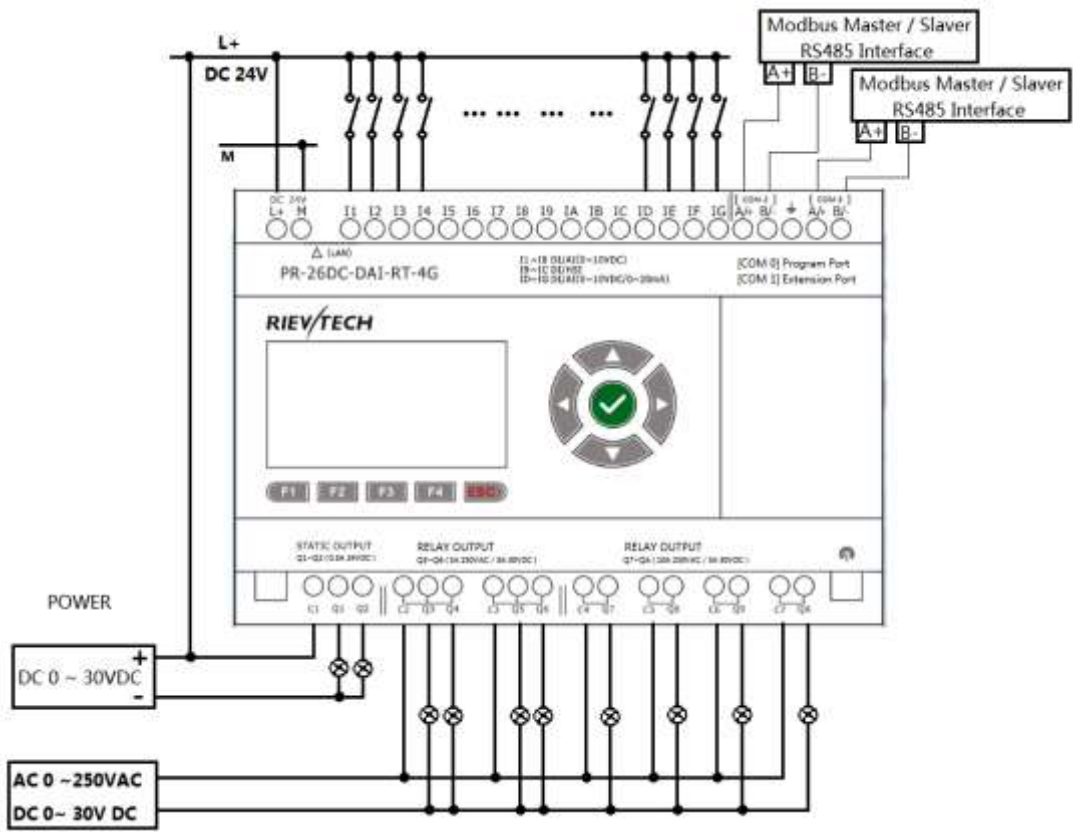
Modbus Master / Slaver
RS485 Interface
A+ B-
Modbus Master / Slaver
RS485 Interface
A+ B-

L+
DC 24V
M

...... ... ...

DC 24V
L+ M
I1 I2 I3 I4 I5 I6 I7 I8 I9 IA IB IC ID IE IF IG
[COM 2]
A+ B/-
[COM 3]
A+ B/-

△ (LAN)
PR-26DC-DAI-RT-4G
I1~I8 DI/AI(0~10VDC)
I9~IC DI/HSI
ID~IG DI/AI(0~10VDC/0~20mA)
[COM 0] Program Port
[COM 1] Extension Port

RIEV/TECH

F1 F2 F3 F4 ESC

STATIC OUTPUT
Q1~Q2 (0.5A 24VDC)
RELAY OUTPUT
Q3~Q6 (5A 250VAC / 5A 30VDC)
RELAY OUTPUT
Q7~QA (10A 250VAC / 10A 30VDC)

C1 Q1 Q2 C2 Q3 Q4 C3 Q5 Q6 C4 Q7 C5 Q8 C6 Q9 C7 QA

POWER
+
DC 0 ~ 30VDC
-

AC 0 ~250VAC
DC 0~ 30V DC